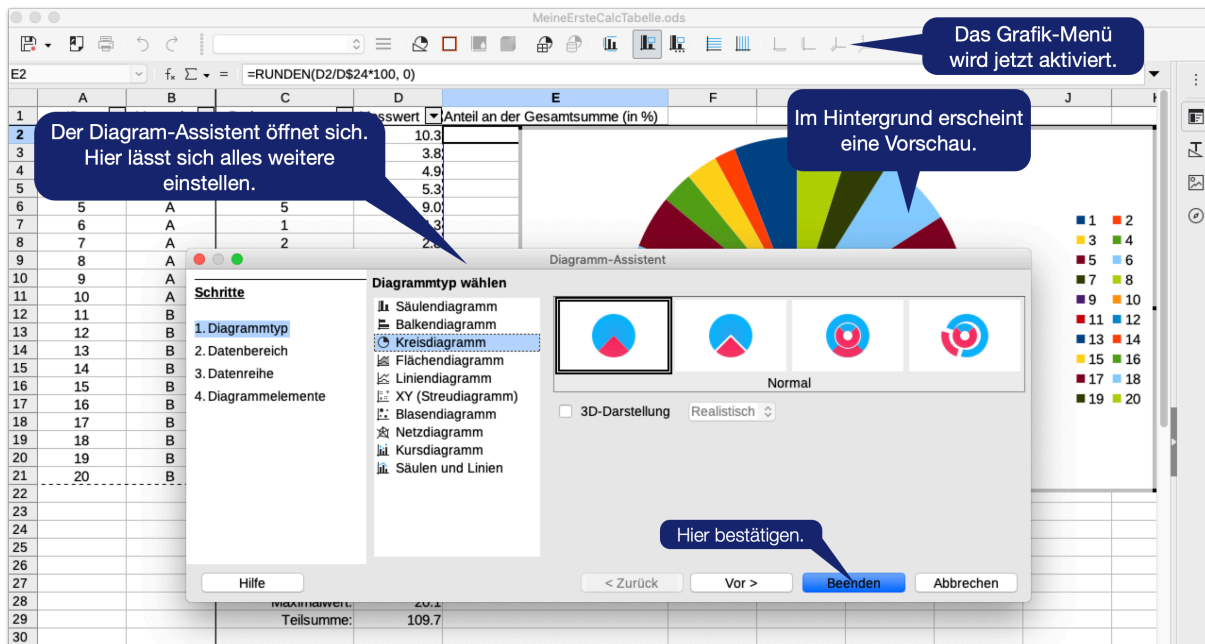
MeineErsteCalcTabelle.ods

Das Grafik-Menü wird jetzt aktiviert.

E2 =RUNDEN(D2/D$24*100, 0)

Der Diagram-Assistent öffnet sich. Hier lässt sich alles weitere einstellen.

Im Hintergrund erscheint eine Vorschau.

| | A | B | C | D | E | F | | | J |
|---|---|---|---|---|---|---|---|---|---|
| 1 | | | | sswert | Anteil an der Gesamtsumme (in %) | | | | |
| 2 | | | | 10.3 | | | | | |
| 3 | | | | 3.8 | | | | | |
| 4 | | | | 4.9 | | | | | |
| 5 | | | | 5.3 | | | | | |
| 6 | 5 | A | 5 | 9.0 | | | | | |
| 7 | 6 | A | 1 | | | | | | |
| 8 | 7 | A | 2 | 2. | | | | | |
| 9 | 8 | A | | | | | | | |
| 10 | 9 | A | | | | | | | |
| 11 | 10 | A | | | | | | | |
| 12 | 11 | B | | | | | | | |
| 13 | 12 | B | | | | | | | |
| 14 | 13 | B | | | | | | | |
| 15 | 14 | B | | | | | | | |
| 16 | 15 | B | | | | | | | |
| 17 | 16 | B | | | | | | | |
| 18 | 17 | B | | | | | | | |
| 19 | 18 | B | | | | | | | |
| 20 | 19 | B | | | | | | | |
| 21 | 20 | B | | | | | | | |
| 28 | | | Maximalwert: | 20.1 | | | | | |
| 29 | | | Teilsumme: | 109.7 | | | | | |

1 2 3 4 5 6 7 8 9 10 11 12 13 14 15 16 17 18 19 20

Diagramm-Assistent

Schritte
1. Diagrammtyp
2. Datenbereich
3. Datenreihe
4. Diagrammelemente

Diagrammtyp wählen
Säulendiagramm
Balkendiagramm
Kreisdiagramm
Flächendiagramm
Liniendiagramm
XY (Streudiagramm)
Blasendiagramm
Netzdiagramm
Kursdiagramm
Säulen und Linien

Normal

3D-Darstellung Realistisch

Hier bestätigen.

Hilfe < Zurück Vor > Beenden Abbrechen